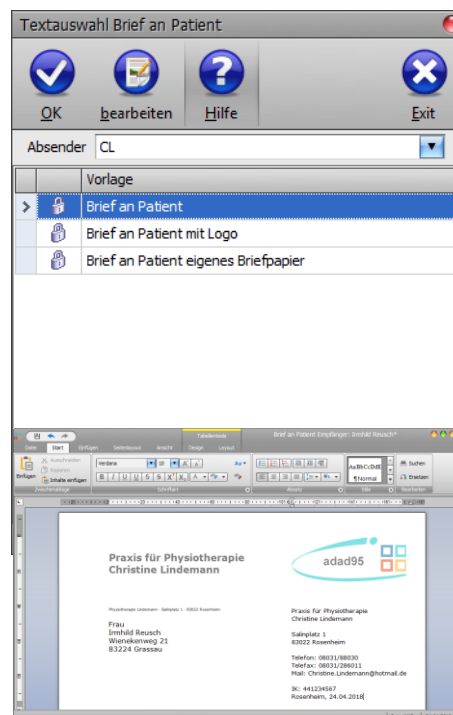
Textauswahl Brief an Patient

OK bearbeiten Hilfe Exit

Absender CL

| | | Vorlage |
|---|---|---|
| > | | Brief an Patient |
| | | Brief an Patient mit Logo |
| | | Brief an Patient eigenes Briefpapier |

Brief an Patient Empfänger: Irmhild Reusch*

Datei Start Einfügen Seitenlayout Ansicht Design Layout

Tabellentools

Einfügen Ausschneiden Kopieren Inhalte einfügen

Verdana 10

¶Normal

Suchen Ersetzen

Praxis für Physiotherapie
Christine Lindemann

adad95

Physiotherapie Lindemann · Salinplatz 1 · 83022 Rosenheim

Frau
Irmhild Reusch
Wienekenweg 21
83224 Grassau

Praxis für Physiotherapie
Christine Lindemann

Salinplatz 1
83022 Rosenheim

Telefon: 08031/88030
Telefax: 08031/286011
Mail: Christine.Lindemann@hotmail.de

IK: 441234567
Rosenheim, 24.04.2018